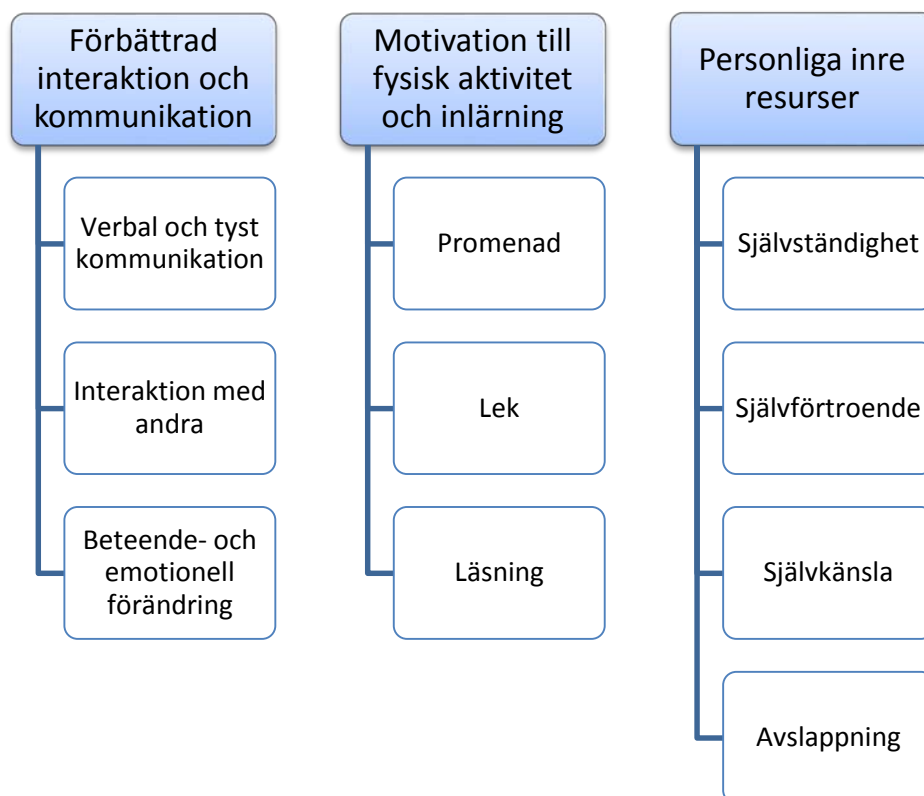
Förbättrad interaktion och kommunikation

Verbal och tyst kommunikation

Interaktion med andra

Beteende- och emotionell förändring

Motivation till fysisk aktivitet och inlärning

Promenad

Lek

Läsning

Personliga inre resurser

Självständighet

Självförtroende

Självkänsla

Avslappning